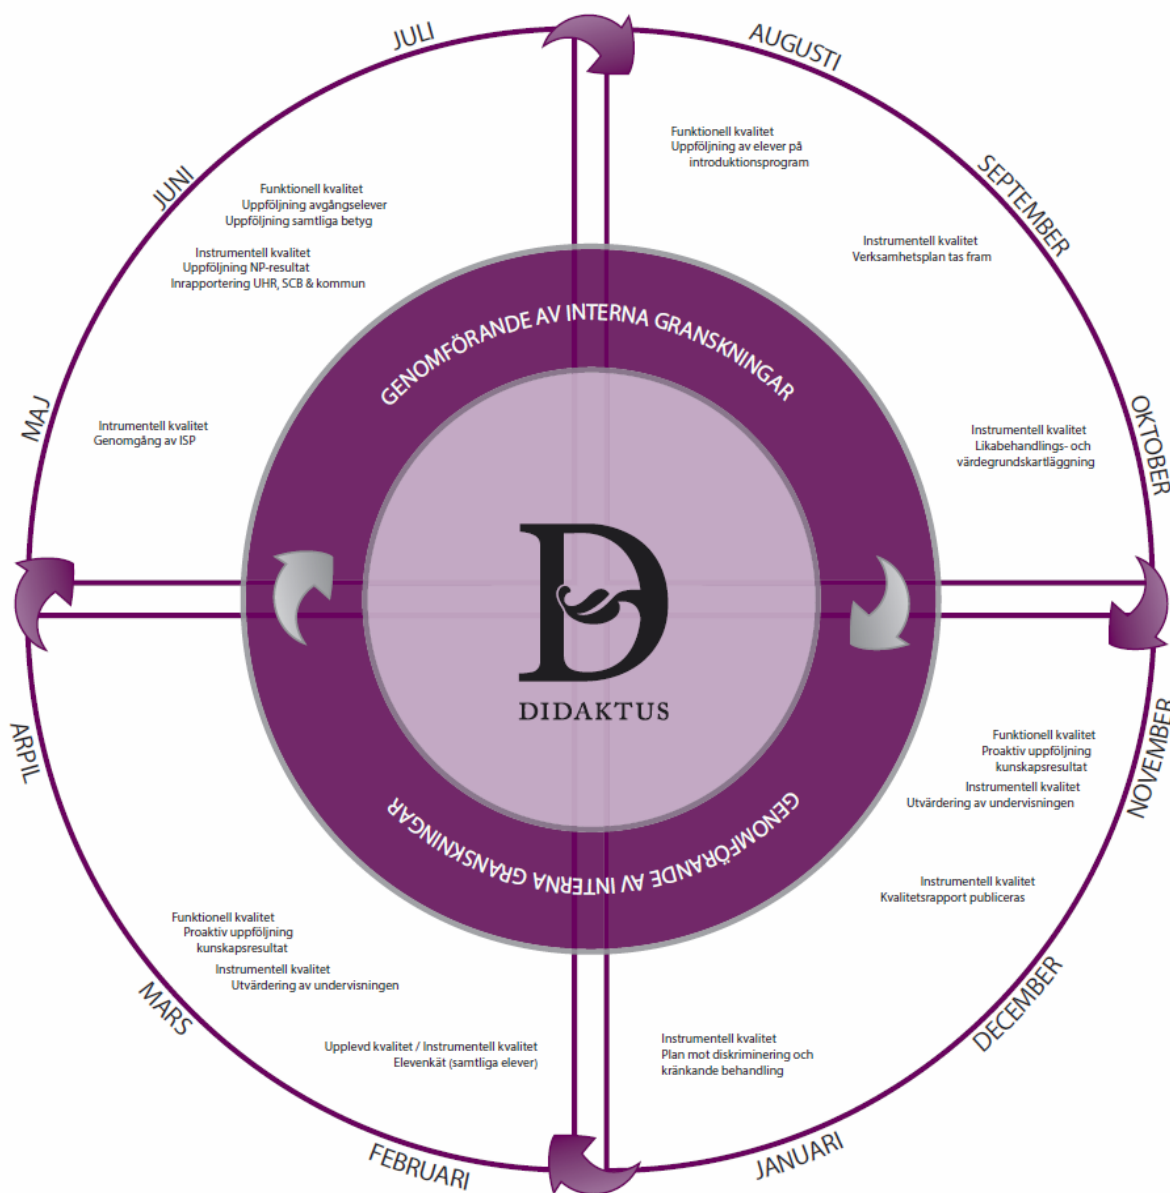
JULI

AUGUSTI

Funktionell kvalitet
Uppföljning av elever på introduktionsprogram

SEPTEMBER

Instrumentell kvalitet
Verksamhetsplan tas fram

OKTOBER

Instrumentell kvalitet
Likabehandlings- och värdegrundskartläggning

NOVEMBER

Funktionell kvalitet
Proaktiv uppföljning kunskapsresultat
Instrumentell kvalitet
Utvärdering av undervisningen

Instrumentell kvalitet
Kvalitetsrapport publiceras

DECEMBER

Instrumentell kvalitet
Plan mot diskriminering och kränkande behandling

JANUARI

FEBRUARI

Upplevd kvalitet / Instrumentell kvalitet
Elevenkät (samtliga elever)

MARS

Funktionell kvalitet
Proaktiv uppföljning kunskapsresultat
Instrumentell kvalitet
Utvärdering av undervisningen

APRIL

MAJ

Intrumentell kvalitet
Genomgång av ISP

JUNI

Funktionell kvalitet
Uppföljning avgångselever
Uppföljning samtliga betyg

Instrumentell kvalitet
Uppföljning NP-resultat
Inrapportering UHR, SCB & kommun

GENOMFÖRANDE AV INTERNA GRANSKNINGAR

DIDAKTUS

GENOMFÖRANDE AV INTERNA GRANSKNINGAR